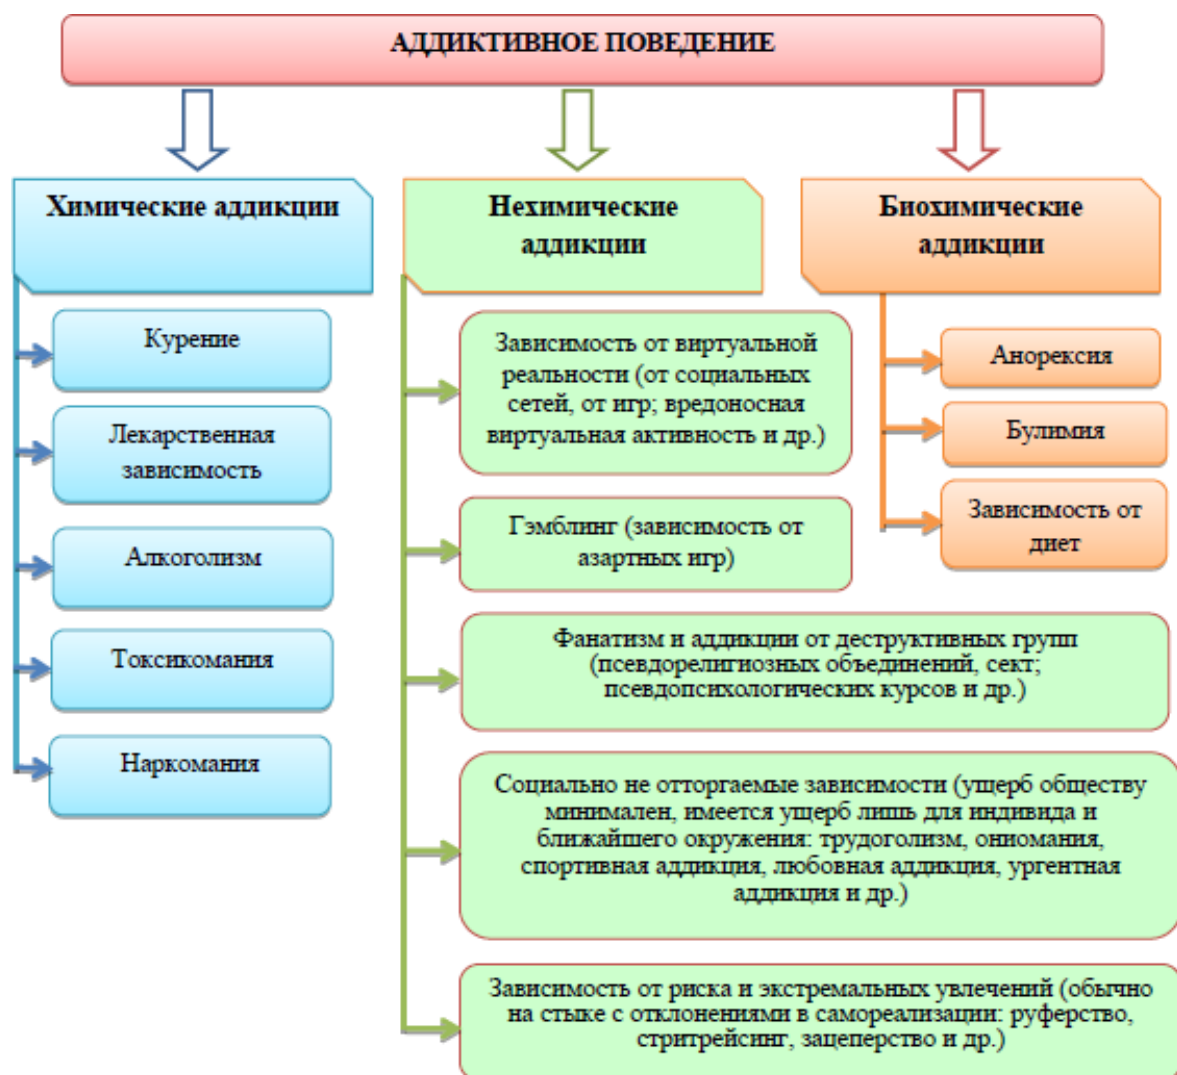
АДДИКТИВНОЕ ПОВЕДЕНИЕ

Химические аддикции

Курение

Лекарственная зависимость

Алкоголизм

Токсикомания

Наркомания

Нехимические аддикции

Зависимость от виртуальной реальности (от социальных сетей, от игр; вредоносная виртуальная активность и др.)

Гэмблинг (зависимость от азартных игр)

Фанатизм и аддикции от деструктивных групп (псевдорелигиозных объединений, сект; псевдопсихологических курсов и др.)

Социально не отторгаемые зависимости (ущерб обществу минимален, имеется ущерб лишь для индивида и ближайшего окружения: трудоголизм, ониомания, спортивная аддикция, любовная аддикция, ургентная аддикция и др.)

Зависимость от риска и экстремальных увлечений (обычно на стыке с отклонениями в самореализации: руферство, стритрейсинг, зацеперство и др.)

Биохимические аддикции

Анорексия

Булимия

Зависимость от диет